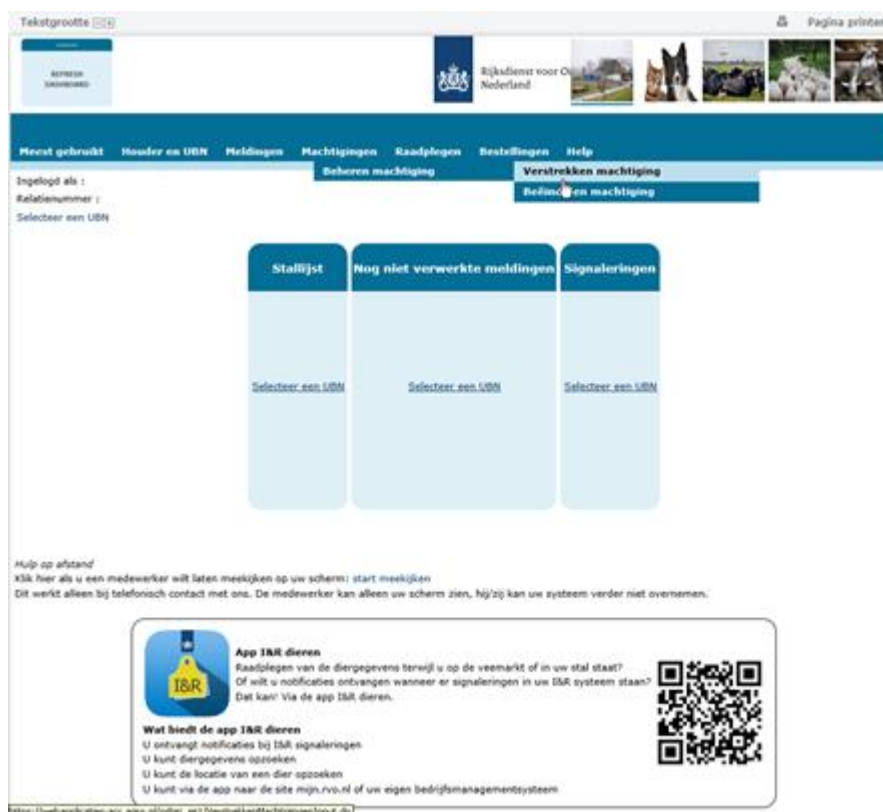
Tekstgrootte

Pagina printer

REFRESH DASHBOARD

Rijksdienst voor O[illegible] Nederland

Meest gebruikt Houder en UBN Meldingen Machtigingen Raadplegen Bestellingen Help

Beheren machtiging

Verstrekken machtiging

Beëindigen machtiging

Ingelogd als :
Relatienummer :
Selecteer een UBN

| Stallijst | Nog niet verwerkte meldingen | Signaleringen |
|---|---|---|
| Selecteer een UBN | Selecteer een UBN | Selecteer een UBN |

Hulp op afstand
Klik hier als u een medewerker wilt laten meekijken op uw scherm: start meekijken
Dit werkt alleen bij telefonisch contact met ons. De medewerker kan alleen uw scherm zien, hij/zij kan uw systeem verder niet overnemen.

I&R

App I&R dieren
Raadplegen van de diergegevens terwijl u op de veemarkt of in uw stal staat?
Of wilt u notificaties ontvangen wanneer er signaleringen in uw I&R systeem staan?
Dat kan! Via de app I&R dieren.

Wat biedt de app I&R dieren
U ontvangt notificaties bij I&R signaleringen
U kunt diergegevens opzoeken
U kunt de locatie van een dier opzoeken
U kunt via de app naar de site mijn.rvo.nl of uw eigen bedrijfsmanagementsysteem

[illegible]